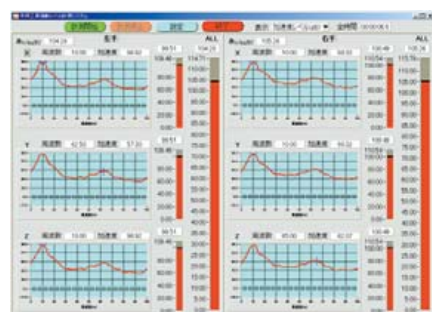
左手 ALL
右手 ALL
X 高速数 10:00 加速度 98:00
Y 高速数 62:50 加速度 57:20
Z 高速数 10:00 加速度 98:00
X 高速数 10:00 加速度 98:00
Y 高速数 10:00 加速度 55:00
Z 高速数 65:00 加速度 62:07
設定
表示 加速度
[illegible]